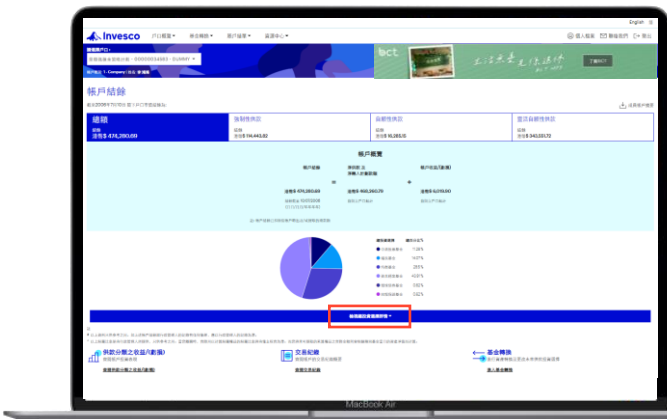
English

Invesco

戶口概覽

基金轉換

帳戶歸屬

資源中心

個人檔案

聯絡我們

登出

bct

了解BCT

帳戶結餘

總額

強制性供款

自願性供款

扣稅自願性供款

港幣$ 476,280.60

港幣$ 114,445.82

港幣$ 19,285.15

港幣$ 342,033.72

帳戶概覽

帳戶結餘

=

+

港幣$ 476,280.60

港幣$ 460,260.78

港幣$ 16,019.90

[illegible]

MacBook Air